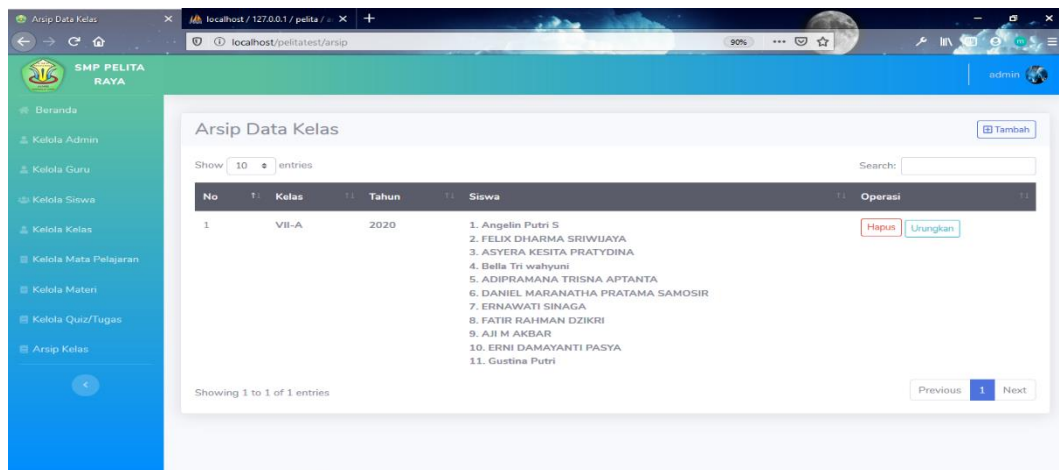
Arsip Data Kelas
localhost / 127.0.0.1 / pelita /
localhost/pelitatest/arsip
90%

SMP PELITA RAYA

admin

Beranda
Kelola Admin
Kelola Guru
Kelola Siswa
Kelola Kelas
Kelola Mata Pelajaran
Kelola Materi
Kelola Quiz/Tugas
Arsip Kelas

Arsip Data Kelas

Tambah

Show 10 entries

Search:

| No | Kelas | Tahun | Siswa | Operasi |
|---|---|---|---|---|
| 1 | VII-A | 2020 | 1. Angelin Putri S<br>2. FELIX DHARMA SRIWIJAYA<br>3. ASYERA KESITA PRATYDINA<br>4. Bella Tri wahyuni<br>5. ADIPRAMANA TRISNA APTANTA<br>6. DANIEL MARANATHA PRATAMA SAMOSIR<br>7. ERNAWATI SINAGA<br>8. FATIR RAHMAN DZIKRI<br>9. AJI M AKBAR<br>10. ERNI DAMAYANTI PASYA<br>11. Gustina Putri | Hapus Urungkan |

Showing 1 to 1 of 1 entries

Previous 1 Next